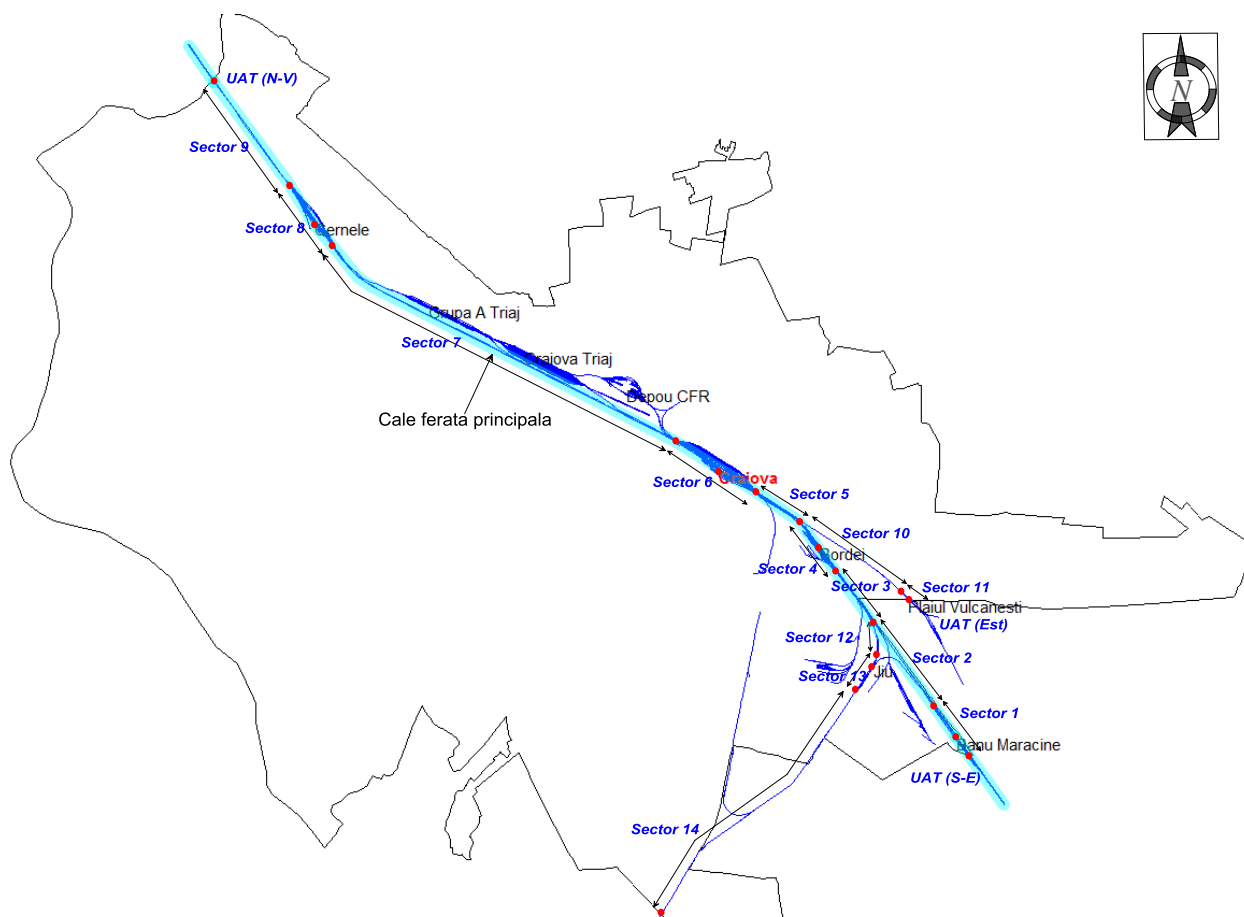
N

UAT (N-V)

Sector 9

Sector 8

Cernele

Grupa A Triaj

Sector 7

Craiova Triaj

Depou CFR

Cale ferata principala

Sector 6

Craiova

Sector 5

Sector 10

Bordei

Sector 4

Sector 3

Sector 11

Plaiul Vulcanesti

UAT (Est)

Sector 12

Sector 2

Sector 13

Jiu

Sector 1

Banu Maracine

UAT (S-E)

Sector 14